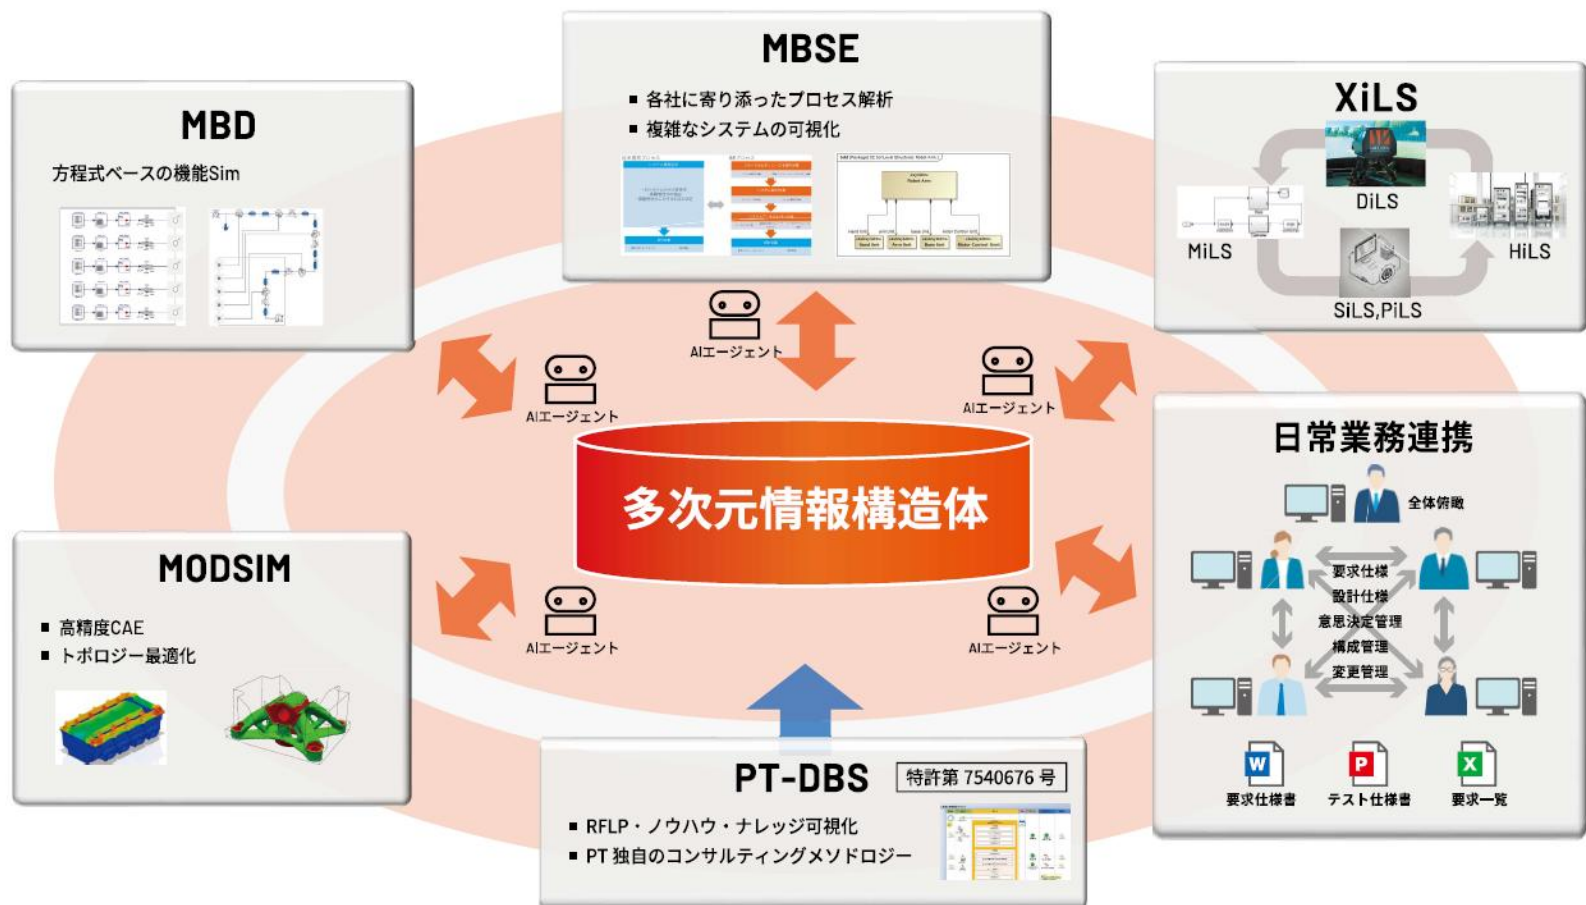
MBD

方程式ベースの機能Sim

MBSE

■ 各社に寄り添ったプロセス解析
■ 複雑なシステムの可視化

XiLS

DiLS
MiLS
HiLS
SiLS,PiLS

AIエージェント
AIエージェント
AIエージェント

多次元情報構造体

日常業務連携

全体俯瞰
要求仕様
設計仕様
意思決定管理
構成管理
変更管理

要求仕様書
テスト仕様書
要求一覧

MODSIM

■ 高精度CAE
■ トポロジー最適化

AIエージェント
AIエージェント

PT-DBS

特許第 7540676 号

■ RFLP・ノウハウ・ナレッジ可視化
■ PT 独自のコンサルティングメソドロジー